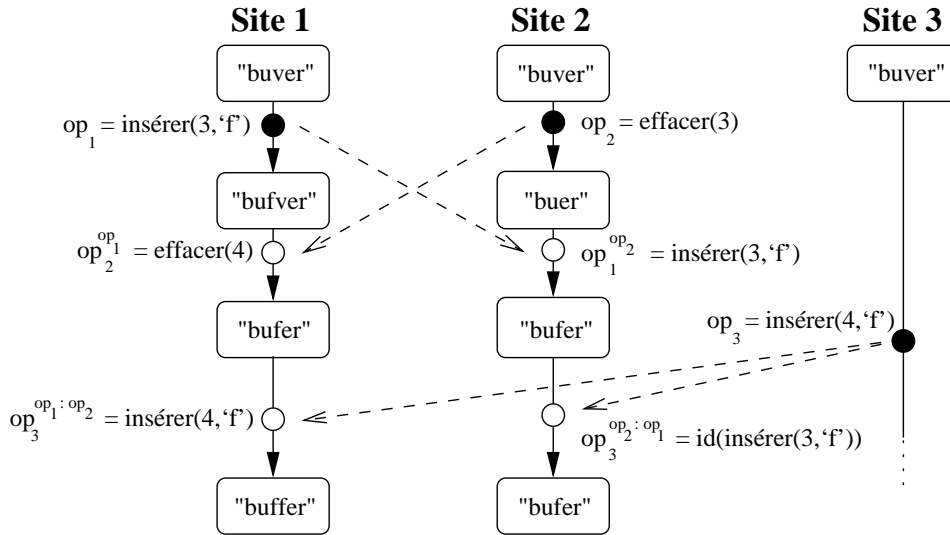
Site 1

Site 2

Site 3

"buver"

"buver"

"buver"

$op_1$ = insérer(3,'f')

$op_2$ = effacer(3)

"bufver"

"buer"

$op_2^{op_1}$ = effacer(4)

$op_1^{op_2}$ = insérer(3,'f')

"bufer"

"bufer"

$op_3$ = insérer(4,'f')

$op_3^{op_1 : op_2}$ = insérer(4,'f')

$op_3^{op_2 : op_1}$ = id(insérer(3,'f'))

"buffer"

"bufer"